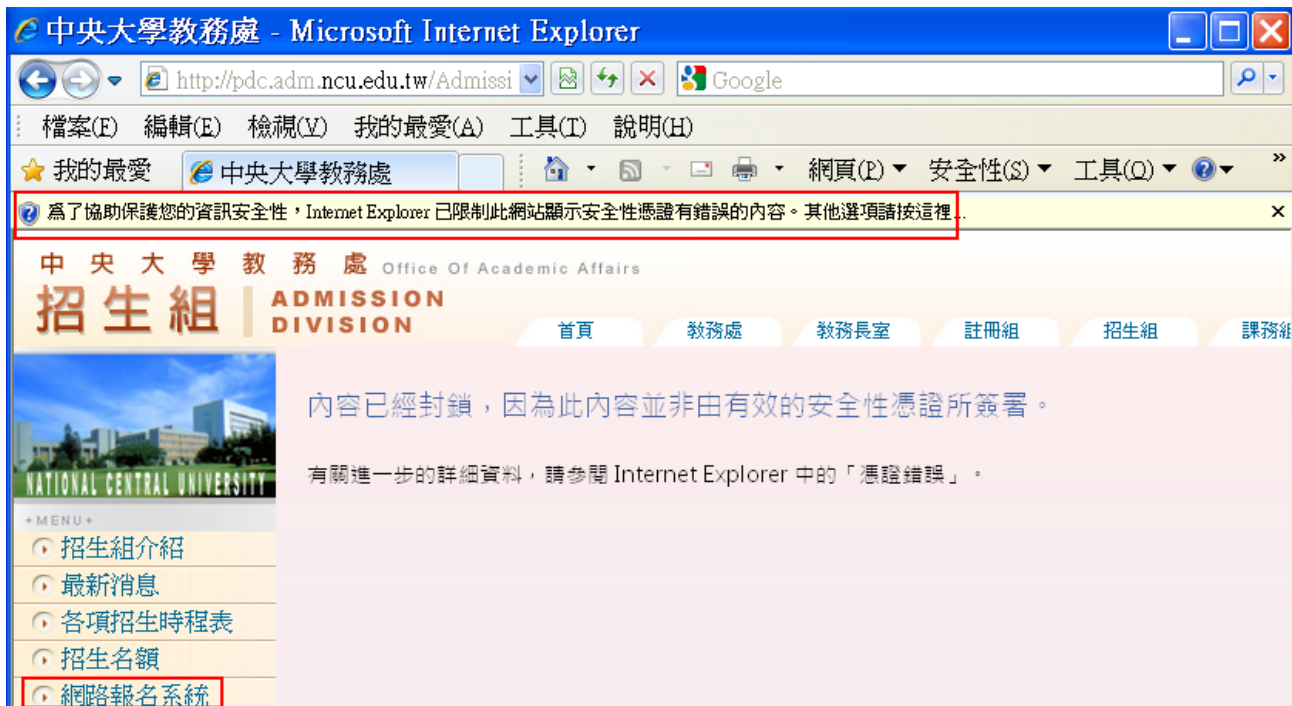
中央大學教務處 - Microsoft Internet Explorer

http://pdc.adm.ncu.edu.tw/Admissi

Google

檔案(F) 編輯(E) 檢視(V) 我的最愛(A) 工具(T) 說明(H)

我的最愛 中央大學教務處

網頁(P) 安全性(S) 工具(O)

為了協助保護您的資訊安全性，Internet Explorer 已限制此網站顯示安全性憑證有錯誤的內容。其他選項請按這裡...

中 央 大 學 教 務 處 Office Of Academic Affairs
招生組 ADMISSION DIVISION

首頁 教務處 教務長室 註冊組 招生組 課務組

NATIONAL CENTRAL UNIVERSITY

+MENU+

招生組介紹
最新消息
各項招生時程表
招生名額
網路報名系統

內容已經封鎖，因為此內容並非由有效的安全性憑證所簽署。

有關進一步的詳細資料，請參閱 Internet Explorer 中的「憑證錯誤」。